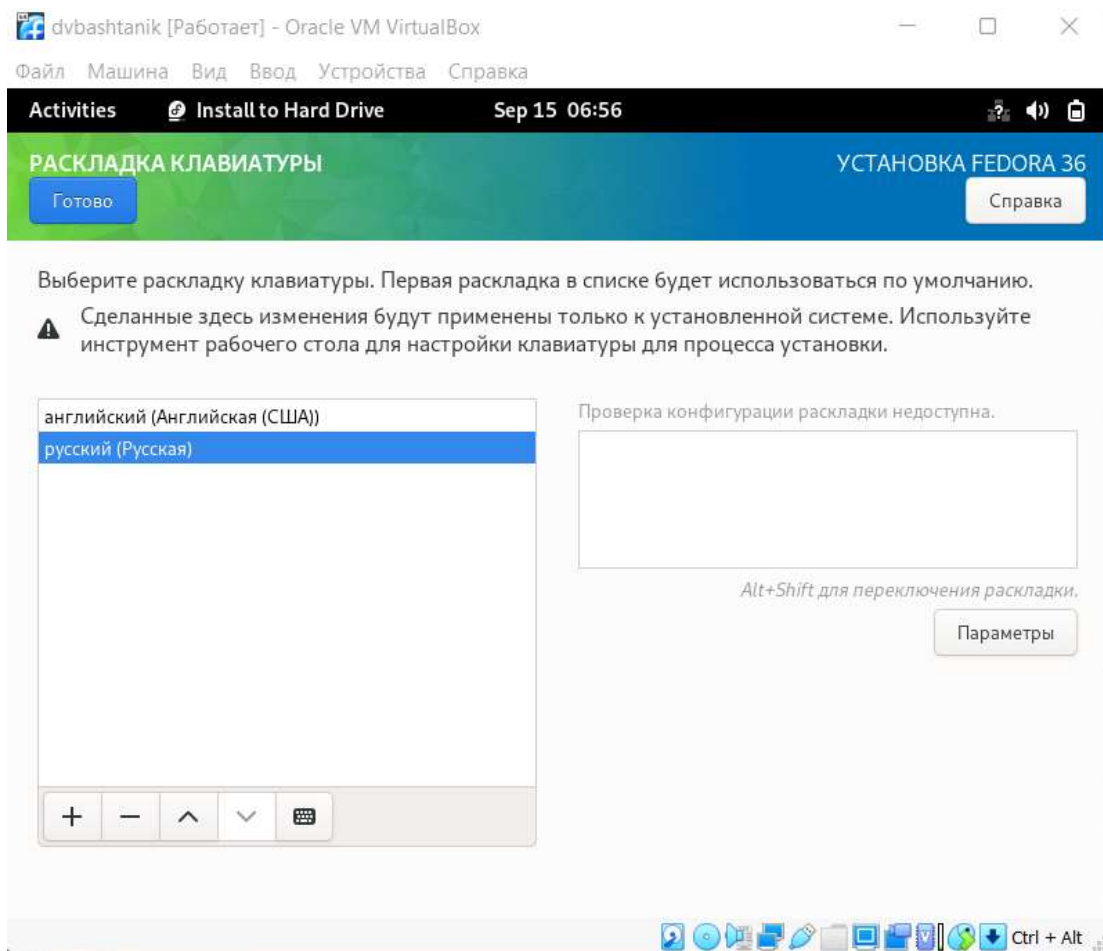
dvbashtanik [Работает] - Oracle VM VirtualBox

Файл Машина Вид Ввод Устройства Справка

Activities Install to Hard Drive Sep 15 06:56

РАСКЛАДКА КЛАВИАТУРЫ
Готово

УСТАНОВКА FEDORA 36
Справка

Выберите раскладку клавиатуры. Первая раскладка в списке будет использоваться по умолчанию.

Сделанные здесь изменения будут применены только к установленной системе. Используйте инструмент рабочего стола для настройки клавиатуры для процесса установки.

английский (Английская (США))
русский (Русская)

Проверка конфигурации раскладки недоступна.

Alt+Shift для переключения раскладки.

Параметры

+ —

Ctrl + Alt